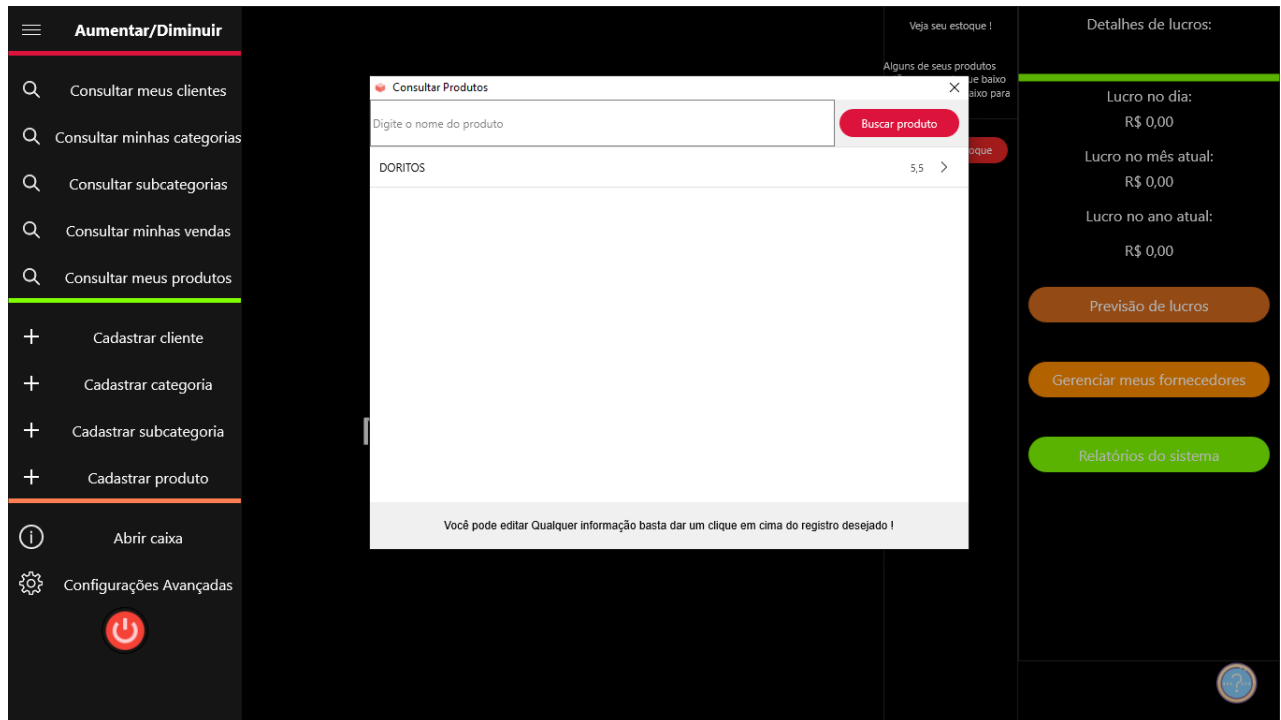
Aumentar/Diminuir

Consultar meus clientes

Consultar minhas categorias

Consultar subcategorias

Consultar minhas vendas

Consultar meus produtos

Cadastrar cliente

Cadastrar categoria

Cadastrar subcategoria

Cadastrar produto

Abrir caixa

Configurações Avançadas

Veja seu estoque !

Alguns de seus produtos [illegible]ue baixo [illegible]aixo para

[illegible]oque

Consultar Produtos

Digite o nome do produto

Buscar produto

DORITOS 5,5

Você pode editar Qualquer informação basta dar um clique em cima do registro desejado !

Detalhes de lucros:

Lucro no dia:

R$ 0,00

Lucro no mês atual:

R$ 0,00

Lucro no ano atual:

R$ 0,00

Previsão de lucros

Gerenciar meus fornecedores

Relatórios do sistema

?